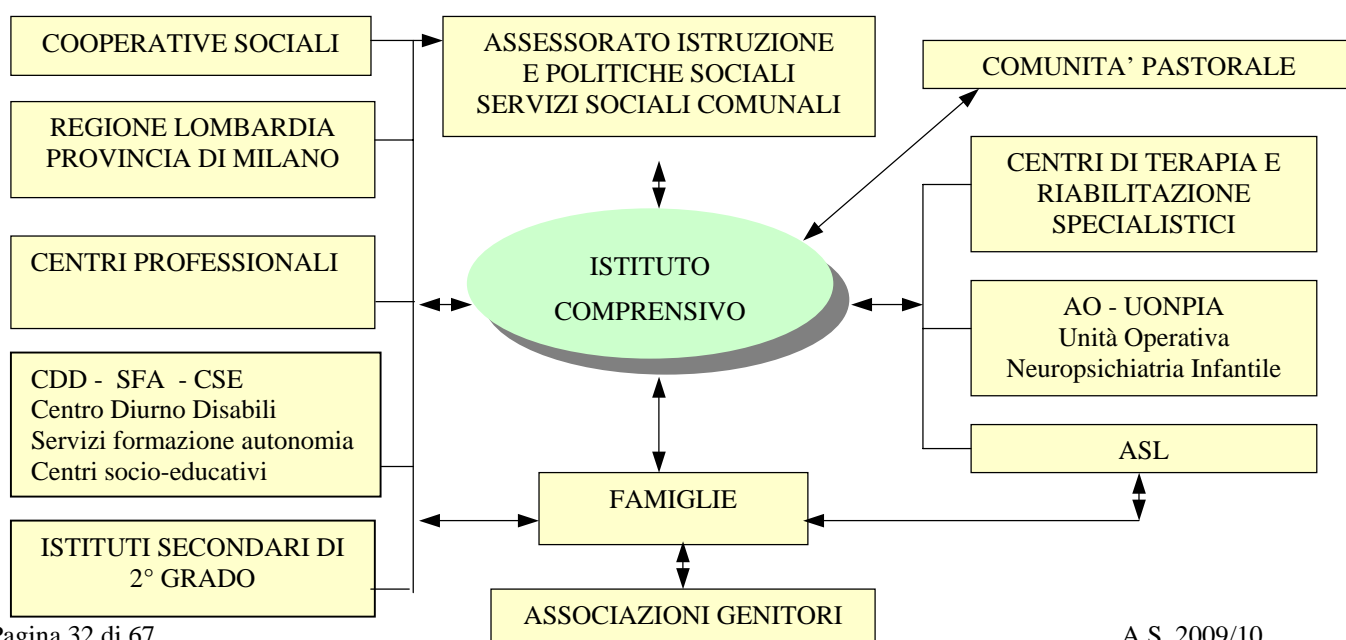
COOPERATIVE SOCIALI

ASSESSORATO ISTRUZIONE
E POLITICHE SOCIALI
SERVIZI SOCIALI COMUNALI

COMUNITA' PASTORALE

REGIONE LOMBARDIA
PROVINCIA DI MILANO

CENTRI DI TERAPIA E
RIABILITAZIONE
SPECIALISTICI

CENTRI PROFESSIONALI

ISTITUTO
COMPRENSIVO

AO - UONPIA
Unità Operativa
Neuropsichiatria Infantile

CDD - SFA - CSE
Centro Diurno Disabili
Servizi formazione autonomia
Centri socio-educativi

ASL

FAMIGLIE

ISTITUTI SECONDARI DI
2° GRADO

ASSOCIAZIONI GENITORI

Pagina 32 di 67

A.S. 2009/10